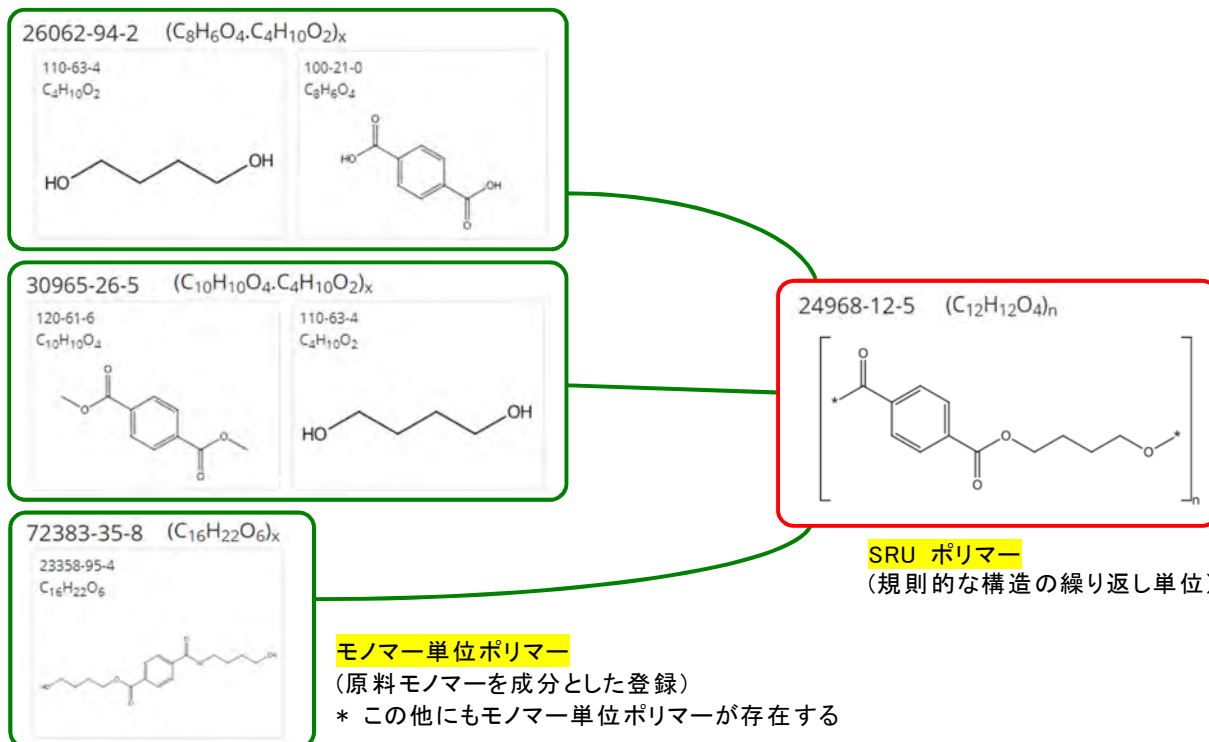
26062-94-2 $(C_8H_6O_4.C_4H_{10}O_2)_x$

110-63-4
$C_4H_{10}O_2$

HO OH

100-21-0
$C_8H_6O_4$

HO O O OH

30965-26-5 $(C_{10}H_{10}O_4.C_4H_{10}O_2)_x$

120-61-6
$C_{10}H_{10}O_4$

110-63-4
$C_4H_{10}O_2$

HO OH

72383-35-8 $(C_{16}H_{22}O_6)_x$

23358-95-4
$C_{16}H_{22}O_6$

24968-12-5 $(C_{12}H_{12}O_4)_n$

O * O O * n

SRU ポリマー
(規則的な構造の繰り返し単位)

モノマー単位ポリマー
(原料モノマーを成分とした登録)
＊ この他にもモノマー単位ポリマーが存在する